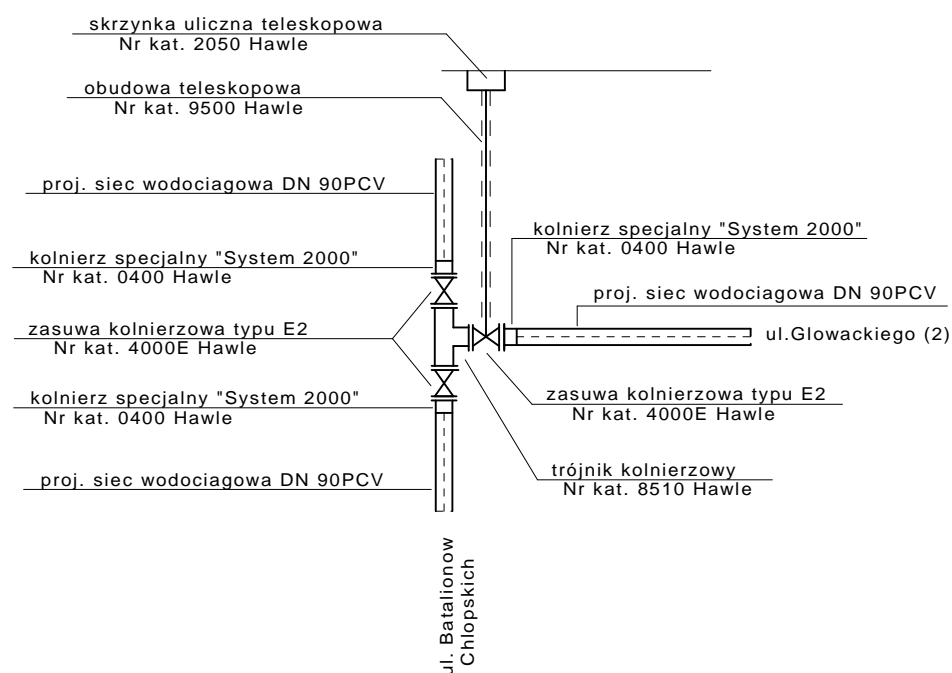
skrzynka uliczna teleskopowa
Nr kat. 2050 Hawle

obudowa teleskopowa
Nr kat. 9500 Hawle

proj. siec wodociagowa DN 90PCV

kolnierz specjalny "System 2000"
Nr kat. 0400 Hawle

zasuwa kolnierzowa typu E2
Nr kat. 4000E Hawle

kolnierz specjalny "System 2000"
Nr kat. 0400 Hawle

proj. siec wodociagowa DN 90PCV

kolnierz specjalny "System 2000"
Nr kat. 0400 Hawle

proj. siec wodociagowa DN 90PCV

ul.Glowackiego (2)

zasuwa kolnierzowa typu E2
Nr kat. 4000E Hawle

trójnik kolnierzowy
Nr kat. 8510 Hawle

ul. Batalionow
Chlopskich